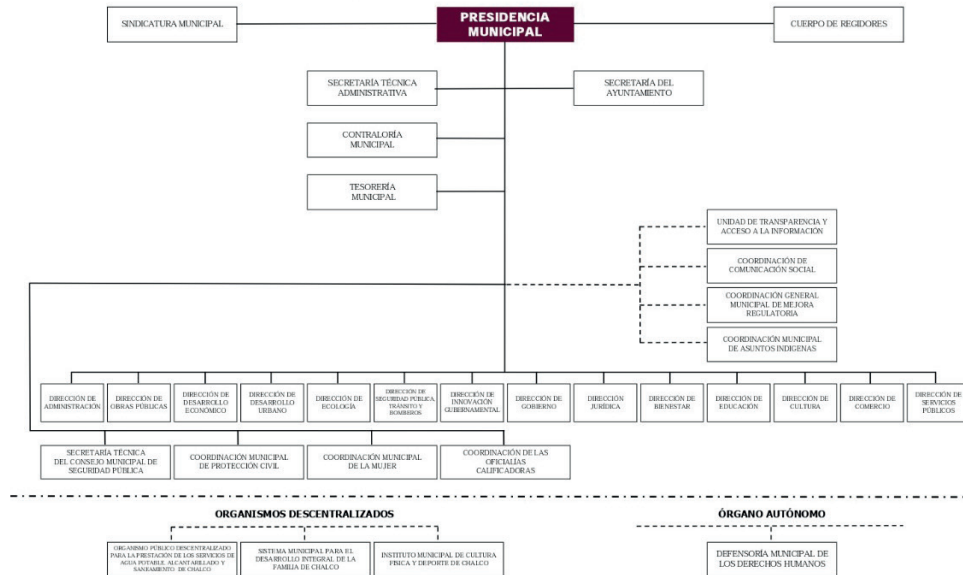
SINDICATURA MUNICIPAL

PRESIDENCIA MUNICIPAL

CUERPO DE REGIDORES

SECRETARÍA TÉCNICA ADMINISTRATIVA

SECRETARÍA DEL AYUNTAMIENTO

CONTRALORÍA MUNICIPAL

TESORERÍA MUNICIPAL

UNIDAD DE TRANSPARENCIA Y ACCESO A LA INFORMACIÓN

COORDINACIÓN DE COMUNICACIÓN SOCIAL

COORDINACIÓN GENERAL MUNICIPAL DE MEJORA REGULATORIA

COORDINACIÓN MUNICIPAL DE ASUNTOS INDIGENAS

DIRECCIÓN DE ADMINISTRACIÓN

DIRECCIÓN DE OBRAS PÚBLICAS

DIRECCIÓN DE DESARROLLO ECONÓMICO

DIRECCIÓN DE DESARROLLO URBANO

DIRECCIÓN DE ECOLOGÍA

DIRECCIÓN DE SEGURIDAD PÚBLICA, TRÁNSITO Y BOMBEROS

DIRECCIÓN DE INNOVACIÓN GUBERNAMENTAL

DIRECCIÓN DE GOBIERNO

DIRECCIÓN JURÍDICA

DIRECCIÓN DE BIENESTAR

DIRECCIÓN DE EDUCACIÓN

DIRECCIÓN DE CULTURA

DIRECCIÓN DE COMERCIO

DIRECCIÓN DE SERVICIOS PÚBLICOS

SECRETARÍA TÉCNICA DEL CONSEJO MUNICIPAL DE SEGURIDAD PÚBLICA

COORDINACIÓN MUNICIPAL DE PROTECCIÓN CIVIL

COORDINACIÓN MUNICIPAL DE LA MUJER

COORDINACIÓN DE LAS OFICIALIAS CALIFICADORAS

ORGANISMOS DESCENTRALIZADOS

ORGANISMO PÚBLICO DESCENTRALIZADO PARA LA PRESTACIÓN DE LOS SERVICIOS DE AGUA POTABLE, ALCANTARILLADO Y SANEAMIENTO DE CHALCO

SISTEMA MUNICIPAL PARA EL DESARROLLO INTEGRAL DE LA FAMILIA DE CHALCO

INSTITUTO MUNICIPAL DE CULTURA FISICA Y DEPORTE DE CHALCO

ÓRGANO AUTÓNOMO

DEFENSORÍA MUNICIPAL DE LOS DERECHOS HUMANOS